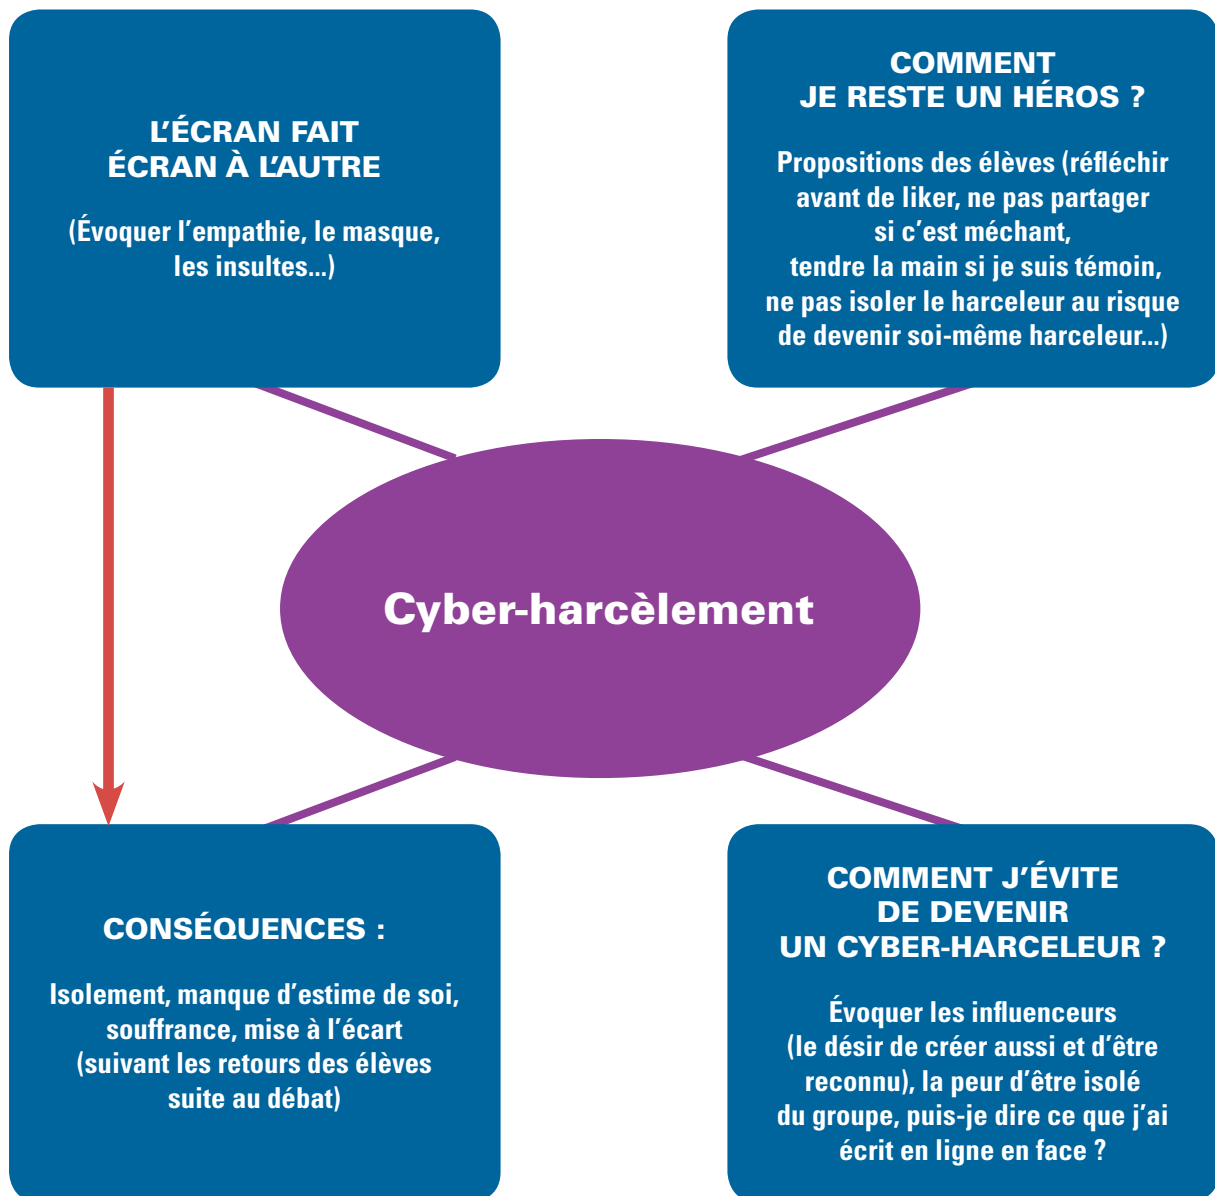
L'ÉCRAN FAIT ÉCRAN À L'AUTRE

(Évoquer l'empathie, le masque, les insultes...)

COMMENT JE RESTE UN HÉROS ?

Propositions des élèves (réfléchir avant de liker, ne pas partager si c'est méchant, tendre la main si je suis témoin, ne pas isoler le harceleur au risque de devenir soi-même harceleur...)

Cyber-harcèlement

CONSÉQUENCES :

Isolement, manque d'estime de soi, souffrance, mise à l'écart (suivant les retours des élèves suite au débat)

COMMENT J'ÉVITE DE DEVENIR UN CYBER-HARCELEUR ?

Évoquer les influenceurs (le désir de créer aussi et d'être reconnu), la peur d'être isolé du groupe, puis-je dire ce que j'ai écrit en ligne en face ?